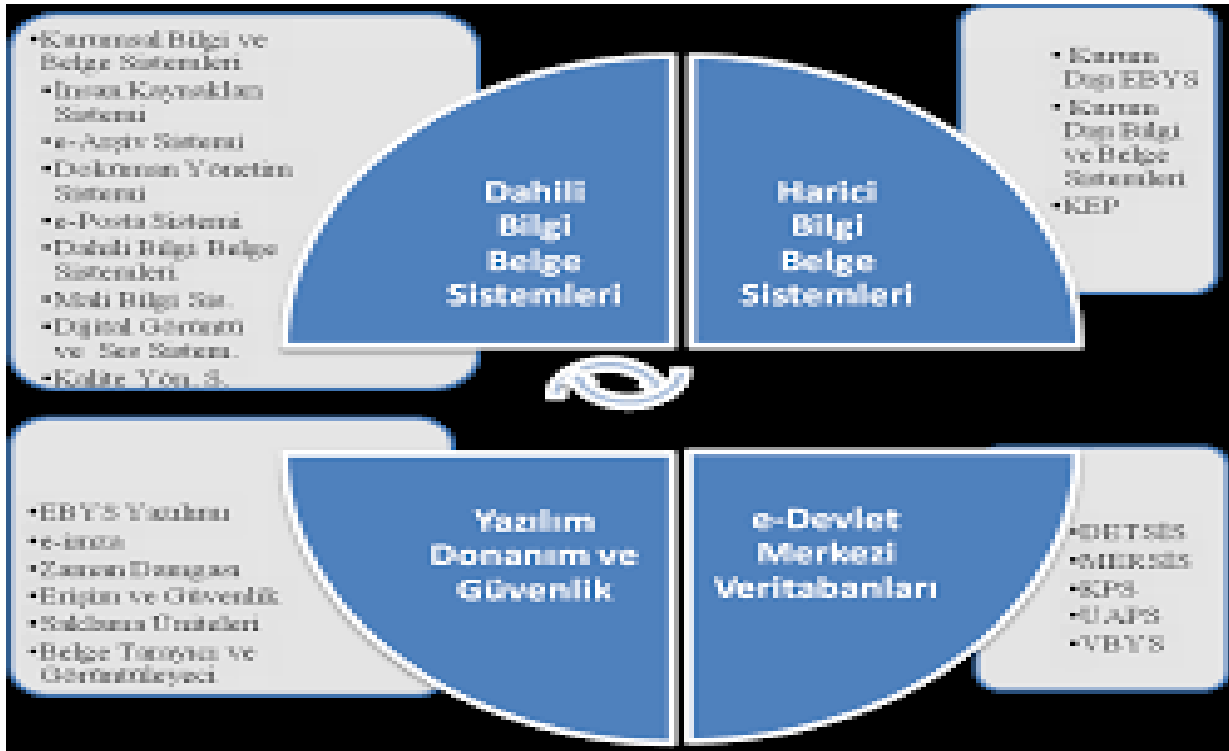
•Kurumsal Bilgi ve Belge Sistemleri
•İnsan Kaynakları Sistemi
•e-Arşiv Sistemi
•Doküman Yönetim Sistemi
•e-Posta Sistemi
•Dahili Bilgi Belge Sistemleri
•Mali Bilgi Sis.
•Dijital Görüntü ve Ses Sistemi
•Kalite Yön. S.

Dahili Bilgi Belge Sistemleri

Harici Bilgi Belge Sistemleri

• Kurum Dışı EBYS
• Kurum Dışı Bilgi ve Belge Sistemleri
•KEP

•EBYS Yazılımı
•e-imza
•Zaman Damgası
•Erişim ve Güvenlik
•Saklama Üniteleri
•Belge Tarayıcı ve Görüntüleyici

Yazılım Donanım ve Güvenlik

e-Devlet Merkezi Veritabanları

•DETSİS
•MERSİS
•KPS
•UAPS
•VBYS